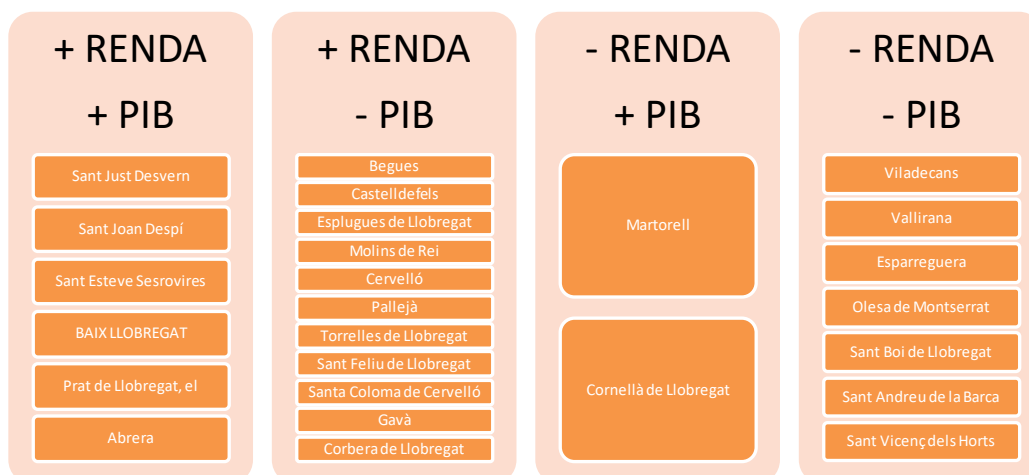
+ RENDA

+ PIB

Sant Just Desvern

Sant Joan Despí

Sant Esteve Sesrovires

BAIX LLOBREGAT

Prat de Llobregat, el

Abrera

+ RENDA

- PIB

Begues

Castelldefels

Esplugues de Llobregat

Molins de Rei

Cervelló

Pallejà

Torrelles de Llobregat

Sant Feliu de Llobregat

Santa Coloma de Cervelló

Gavà

Corbera de Llobregat

- RENDA

+ PIB

Martorell

Cornellà de Llobregat

- RENDA

- PIB

Viladecans

Vallirana

Esparreguera

Olesa de Montserrat

Sant Boi de Llobregat

Sant Andreu de la Barca

Sant Vicenç dels Horts